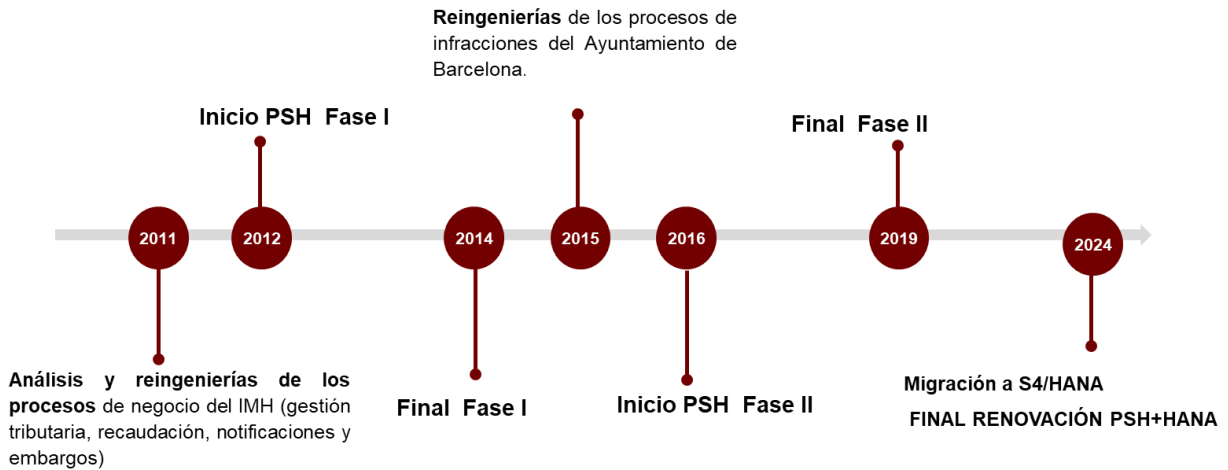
Reingenierías de los procesos de infracciones del Ayuntamiento de Barcelona.

Inicio PSH Fase I

Final Fase II

2011

2012

2014

2015

2016

2019

2024

Análisis y reingenierías de los procesos de negocio del IMH (gestión tributaria, recaudación, notificaciones y embargos)

Final Fase I

Inicio PSH Fase II

Migración a S4/HANA

FINAL RENOVACIÓN PSH+HANA